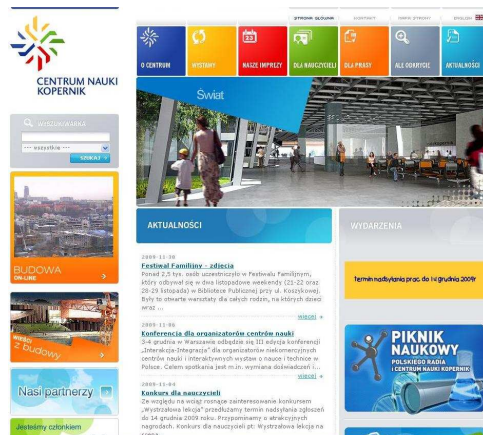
CENTRUM NAUKI KOPERNIK

STRONA GŁÓWNA | KONTAKT | MAPA STRONY | ENGLISH

O CENTRUM | WYSTAWY | NASZE IMPREZY | DLA NAUCZYCIELI | DLA PRASY | ALE ODKRYCIE | AKTUALNOŚCI

WYSZUKIWARKA
--- wszystkie ---
SZUKAJ

BUDOWA ON-LINE

wieści z budowy

Nasi partnerzy

Jesteśmy członkiem

Świat

AKTUALNOŚCI

2009-11-30
Festiwal Familijny - zdjęcia
Ponad 2,5 tys. osób uczestniczyło w Festiwalu Familijnym, który odbywał się w dwa listopadowe weekendy (21-22 oraz 28-29 listopada) w Bibliotece Publicznej przy ul. Koszykowej. Były to otwarte warsztaty dla całych rodzin, na których dzieci wraz ...
więcej »

2009-11-05
Konferencja dla organizatorów centrów nauki
3-4 grudnia w Warszawie odbędzie się III edycja konferencji „Interakcja-Integracja" dla organizatorów niekomercyjnych centrów nauki i interaktywnych wystaw o nauce i technice w Polsce. Celem spotkania jest m.in. wymiana doświadczeń i...
więcej »

2009-11-04
Konkurs dla nauczycieli
Ze względu na wciąż rosnące zainteresowanie konkursem „Wystrzałowa lekcja" przedłużamy termin nadsyłania zgłoszeń do 14 grudnia 2009 roku. Przypominamy o atrakcyjnych nagrodach. Konkurs dla nauczycieli pt: Wystrzałowa lekcja na

WYDARZENIA

Termin nadsyłania prac do 14 grudnia 2009r

PIKNIK NAUKOWY
POLSKIEGO RADIA I CENTRUM NAUKI KOPERNIK